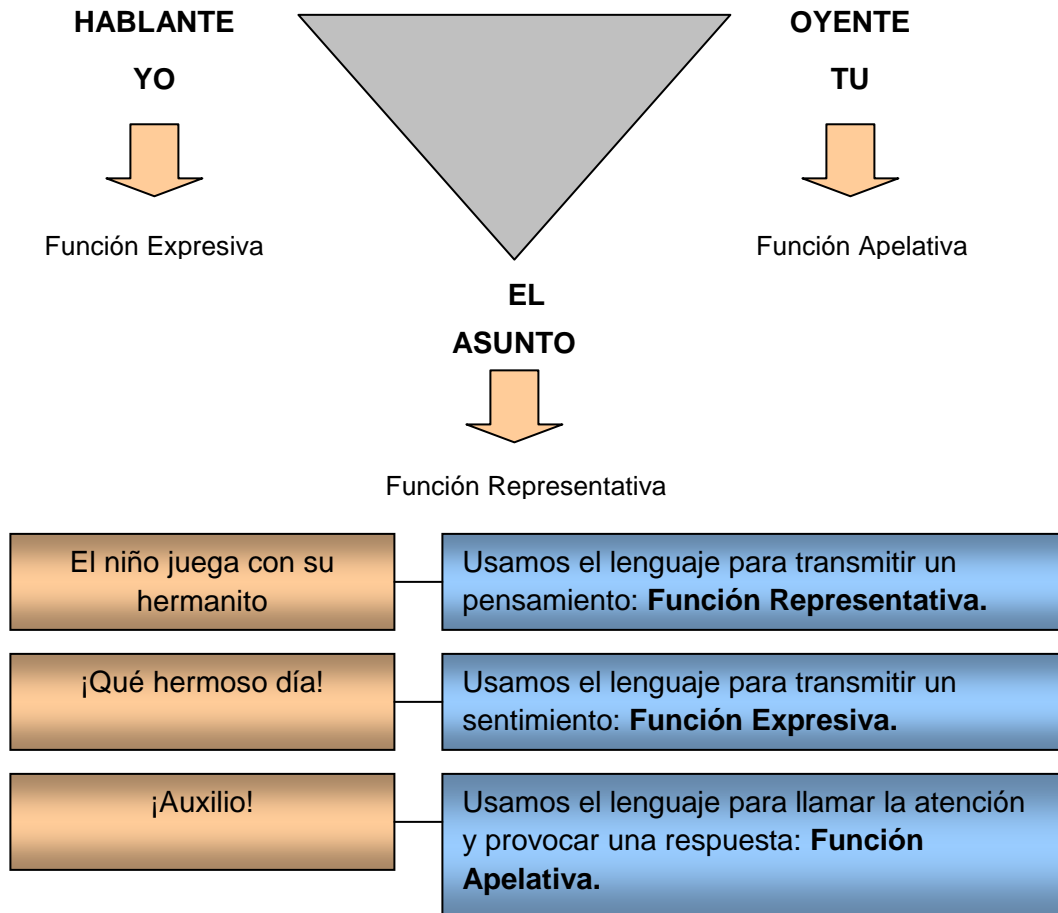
HABLANTE

YO

Función Expresiva

OYENTE

TU

Función Apelativa

EL

ASUNTO

Función Representativa

El niño juega con su hermanito

Usamos el lenguaje para transmitir un pensamiento: **Función Representativa.**

¡Qué hermoso día!

Usamos el lenguaje para transmitir un sentimiento: **Función Expresiva.**

¡Auxilio!

Usamos el lenguaje para llamar la atención y provocar una respuesta: **Función Apelativa.**